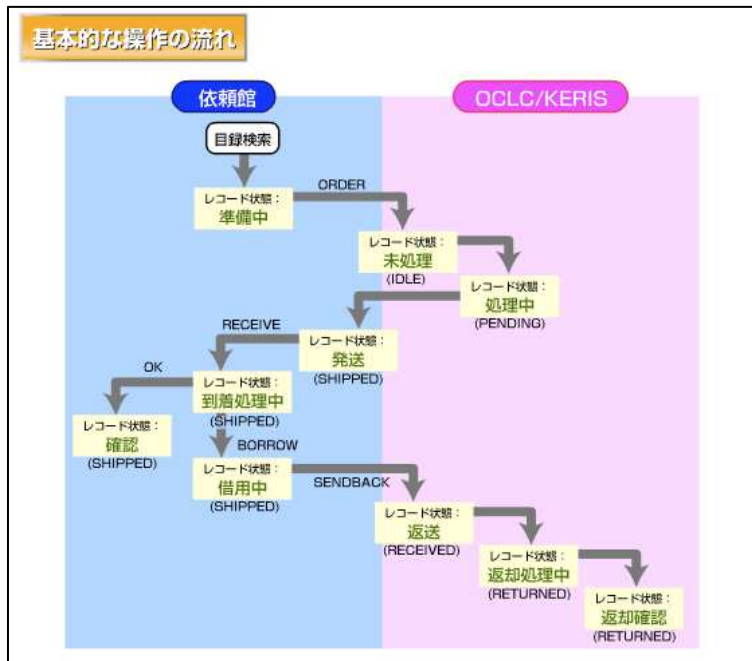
基本的な操作の流れ

依頼館

OCLC/KERIS

目録検索

レコード状態：
準備中

ORDER

レコード状態：
未処理
(IDLE)

レコード状態：
処理中
(PENDING)

RECEIVE

レコード状態：
発送
(SHIPPED)

OK

レコード状態：
到着処理中
(SHIPPED)

レコード状態：
確認
(SHIPPED)

BORROW

レコード状態：
借用中
(SHIPPED)

SENDBACK

レコード状態：
返送
(RECEIVED)

レコード状態：
返却処理中
(RETURNED)

レコード状態：
返却確認
(RETURNED)